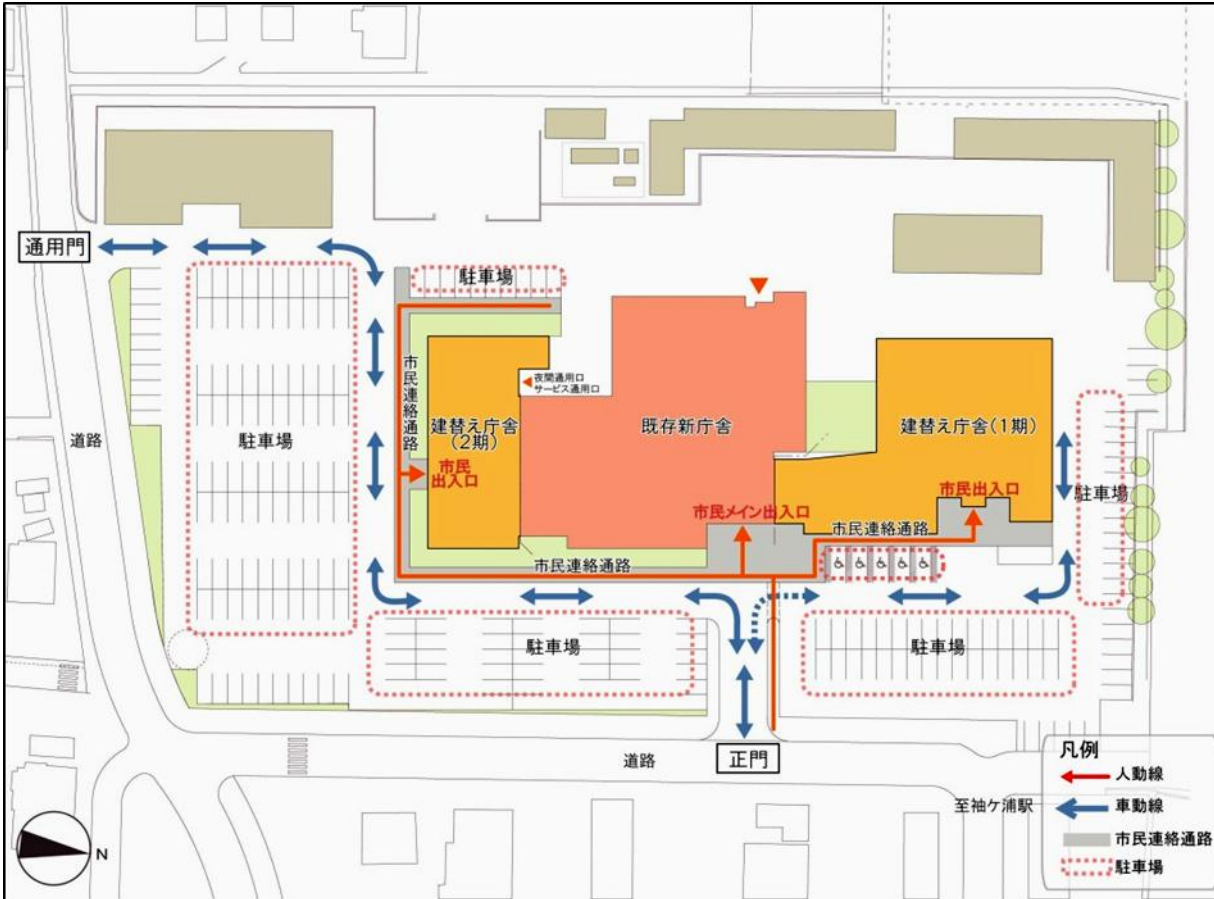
通用門

駐車場

市民連絡通路

夜間通用口
サービス通用口

建替え庁舎（2期）

市民出入口

既存新庁舎

建替え庁舎（1期）

市民出入口

市民メイン出入口

市民連絡通路

市民連絡通路

駐車場

道路

駐車場

駐車場

駐車場

駐車場

道路

正門

至袖ケ浦駅

N

凡例
人動線
車動線
市民連絡通路
駐車場